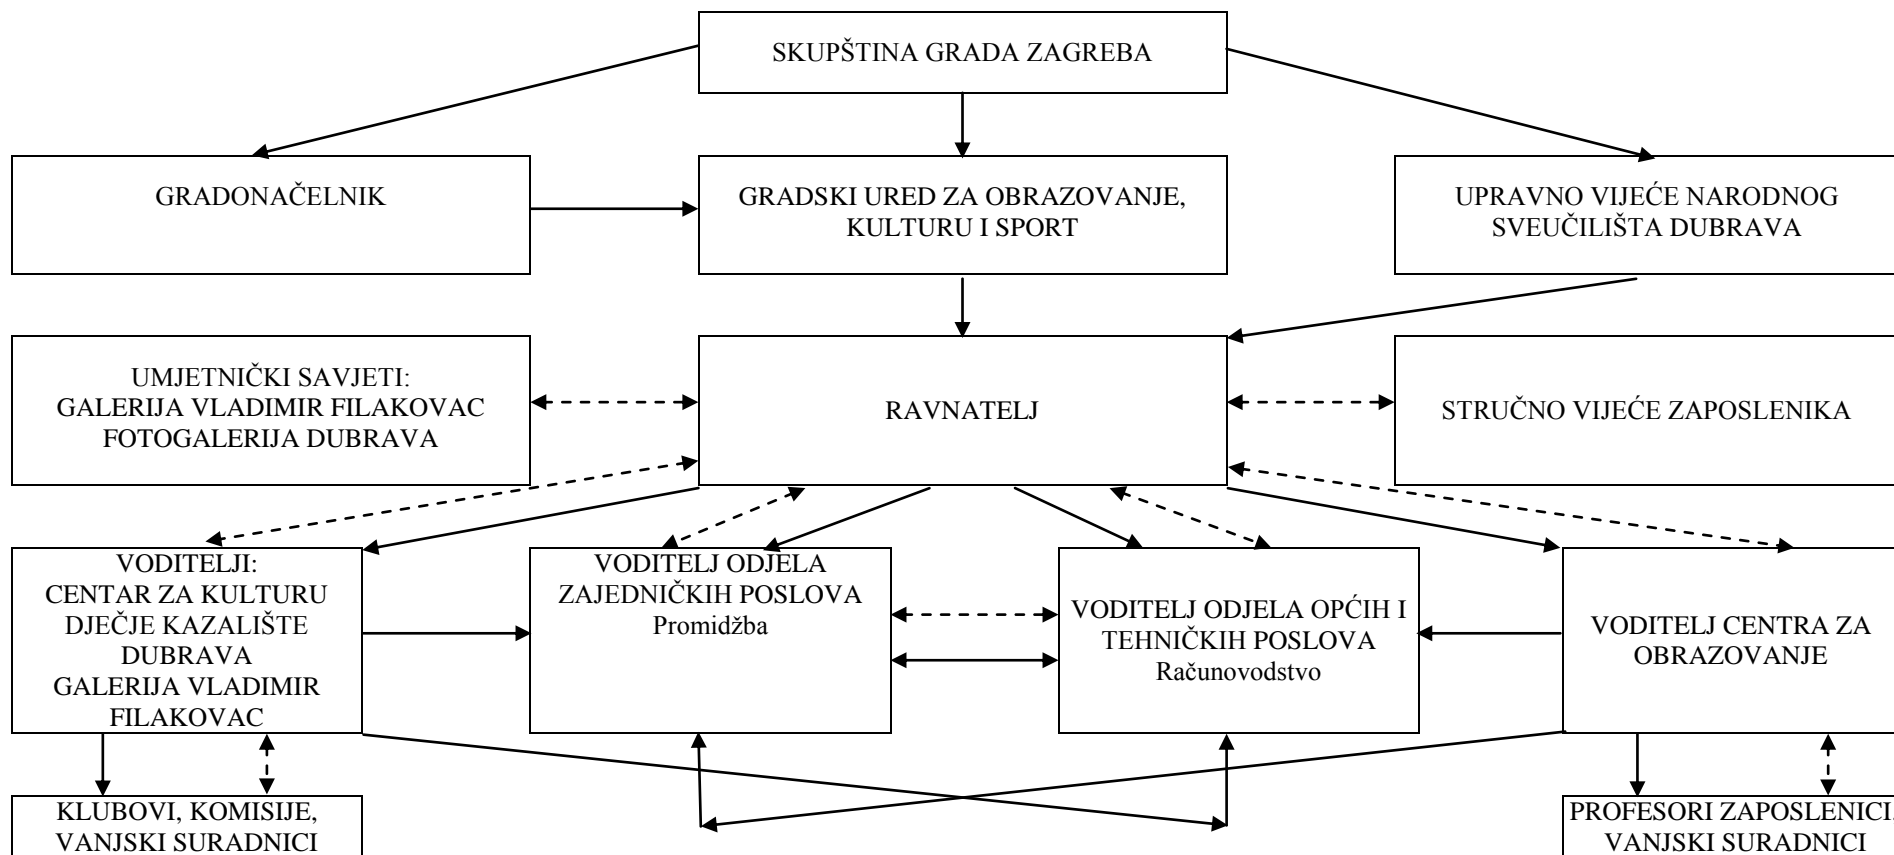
SKUPŠTINA GRADA ZAGREBA

GRADONAČELNIK

GRADSKI URED ZA OBRAZOVANJE, KULTURU I SPORT

UPRAVNO VIJEĆE NARODNOG SVEUČILIŠTA DUBRAVA

UMJETNIČKI SAVJETI: GALERIJA VLADIMIR FILAKOVAC FOTOGALERIJA DUBRAVA

RAVNATELJ

STRUČNO VIJEĆE ZAPOSLENIKA

VODITELJI: CENTAR ZA KULTURU DJEČJE KAZALIŠTE DUBRAVA GALERIJA VLADIMIR FILAKOVAC

VODITELJ ODJELA ZAJEDNIČKIH POSLOVA Promidžba

VODITELJ ODJELA OPĆIH I TEHNIČKIH POSLOVA Računovodstvo

VODITELJ CENTRA ZA OBRAZOVANJE

KLUBOVI, KOMISIJE, VANJSKI SURADNICI

PROFESORI ZAPOSLENICI, VANJSKI SURADNICI